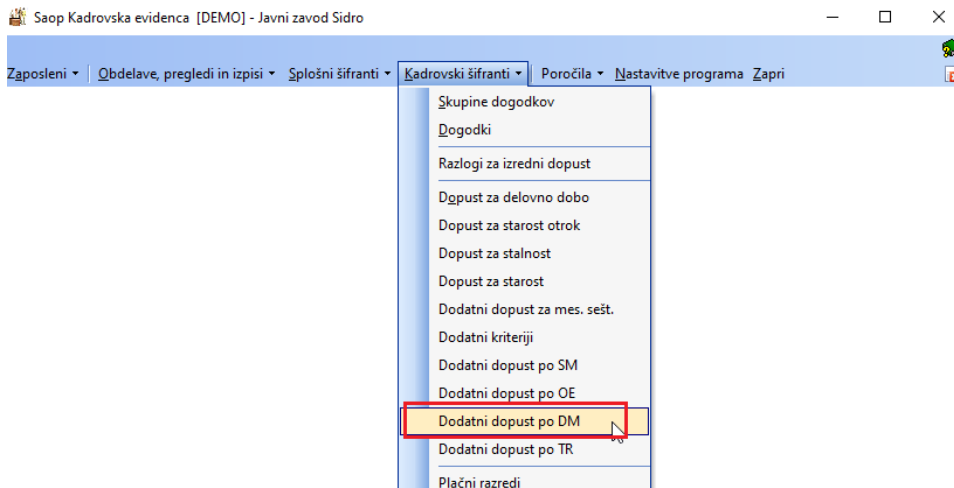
Saop Kadrovska evidenca [DEMO] - Javni zavod Sidro

Zaposleni ▾ Obdelave, pregledi in izpisi ▾ Splošni šifranti ▾ Kadrovski šifranti ▾ Poročila ▾ Nastavitve programa Zapri

Skupine dogodkov
Dogodki
Razlogi za izredni dopust
Dopust za delovno dobo
Dopust za starost otrok
Dopust za stalnost
Dopust za starost
Dodatni dopust za mes. sešt.
Dodatni kriteriji
Dodatni dopust po SM
Dodatni dopust po OE
Dodatni dopust po DM
Dodatni dopust po TR
Plačni razredi